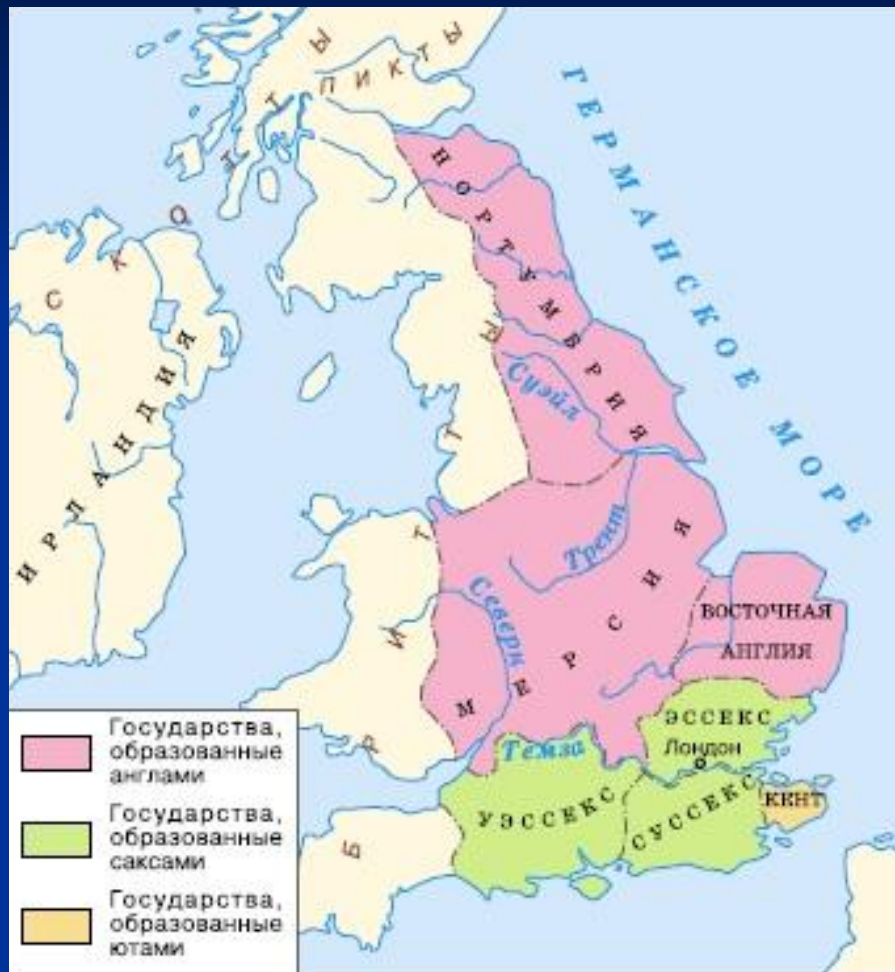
ПИКТЫ

ГЕРМАНСКОЕ МОРЕ

СКОТТЫ

ИРЛАНДИЯ

НОРТУМБРИЯ

Суэйл

Трент

БРИТТЫ

Северн

МЕРСИЯ

ВОСТОЧНАЯ АНГЛИЯ

ЭССЕКС

Темза

Лондон

УЭССЕКС

СУССЕКС

КЕНТ

Государства, образованные англами

Государства, образованные саксами

Государства, образованные ютами